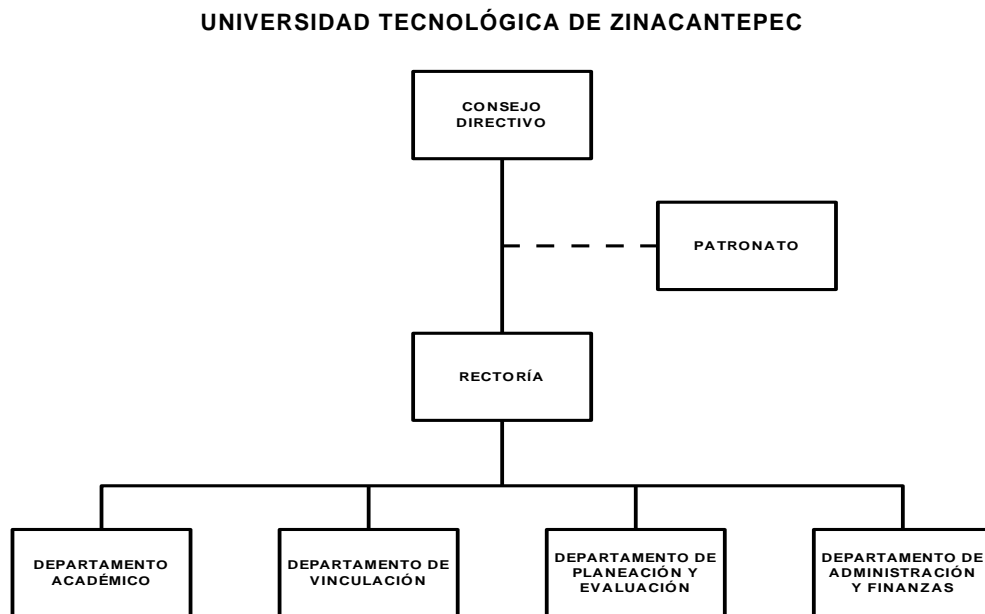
UNIVERSIDAD TECNOLÓGICA DE ZINACANTEPEC

CONSEJO DIRECTIVO

PATRONATO

RECTORÍA

DEPARTAMENTO ACADÉMICO

DEPARTAMENTO DE VINCULACIÓN

DEPARTAMENTO DE PLANEACIÓN Y EVALUACIÓN

DEPARTAMENTO DE ADMINISTRACIÓN Y FINANZAS